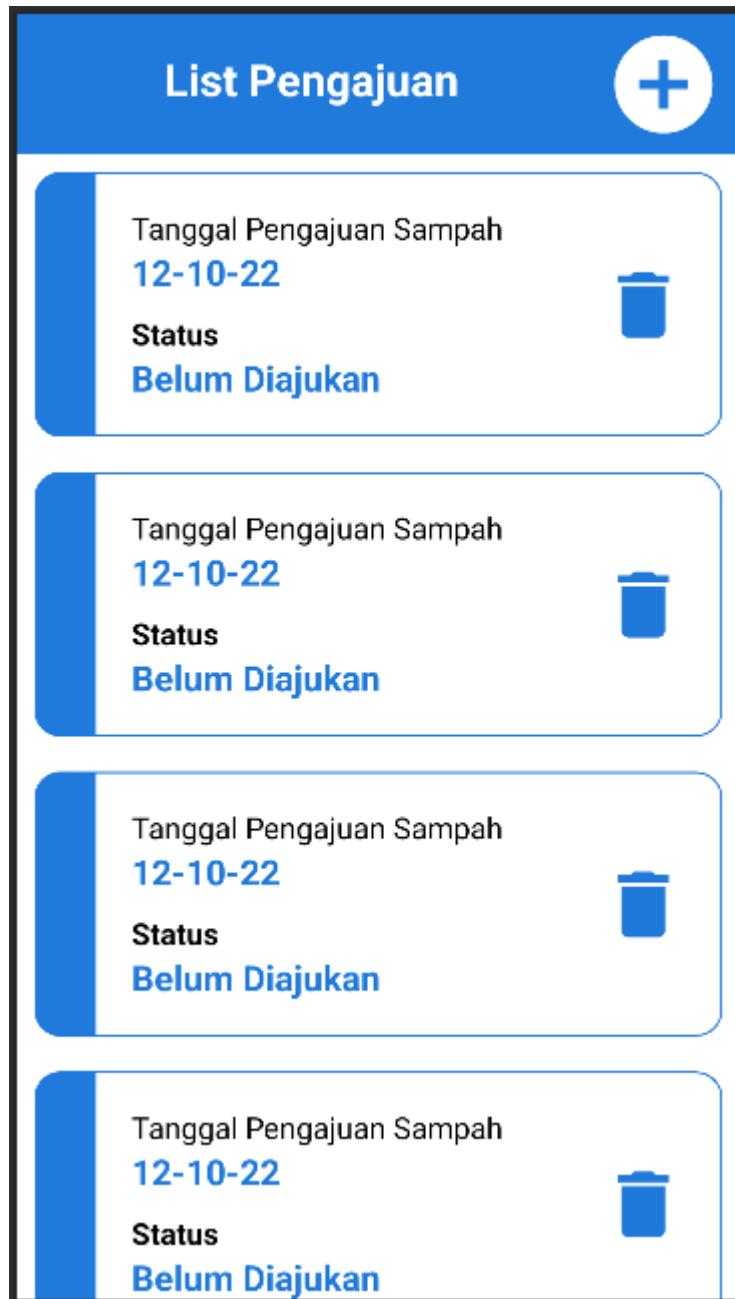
List Pengajuan

Tanggal Pengajuan Sampah
12-10-22
Status
Belum Diajukan

Tanggal Pengajuan Sampah
12-10-22
Status
Belum Diajukan

Tanggal Pengajuan Sampah
12-10-22
Status
Belum Diajukan

Tanggal Pengajuan Sampah
12-10-22
Status
Belum Diajukan